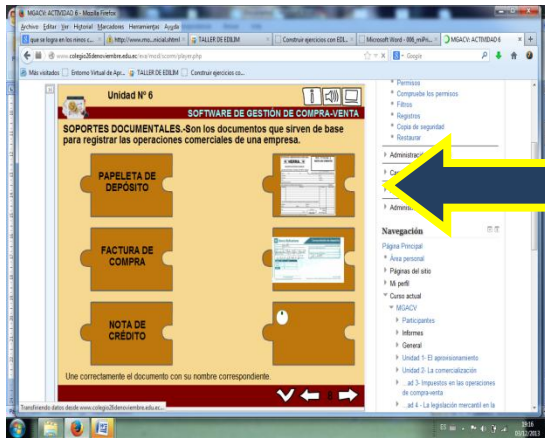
MGACV: ACTIVIDAD 6 - Mozilla Firefox

Archivo Editar Ver Historial Marcadores Herramientas Ayuda

que se logra en los nines c... | http://www.mo...nicial.shtml | TALLER DE EDILIM | Construir ejercicios con EDI... | Microsoft Word - 006_mPr... | MGACV: ACTIVIDAD 6

www.colegio28denoviembre.edu.ec/mod/scorm/player.php

Google

Más visitados | Entorno Virtual de Apr... | TALLER DE EDILIM | Construir ejercicios co...

Unidad Nº 6

SOFTWARE DE GESTIÓN DE COMPRA-VENTA

SOPORTES DOCUMENTALES.-Son los documentos que sirven de base para registrar las operaciones comerciales de una empresa.

PAPELETA DE DEPÓSITO

FACTURA DE COMPRA

NOTA DE CRÉDITO

Une correctamente el documento con su nombre correspondiente.

Permisos
Comprobar los permisos
Filtros
Registros
Copia de seguridad
Restaurar

Administrac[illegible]

Ca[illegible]

Admini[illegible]

Navegación

Página Principal
Área personal
Páginas del sitio
Mi perfil
Curso actual
MGACV
Participantes
Informes
General
Unidad 1- El aprovisionamiento
Unidad 2- La comercialización
...ad 3- Impuestos en las operaciones de compra-venta
...ad 4 - La legislación mercantil en la

Transfiriendo datos desde www.colegio28denoviembre.edu.ec...

ES

19:16
03/12/2013